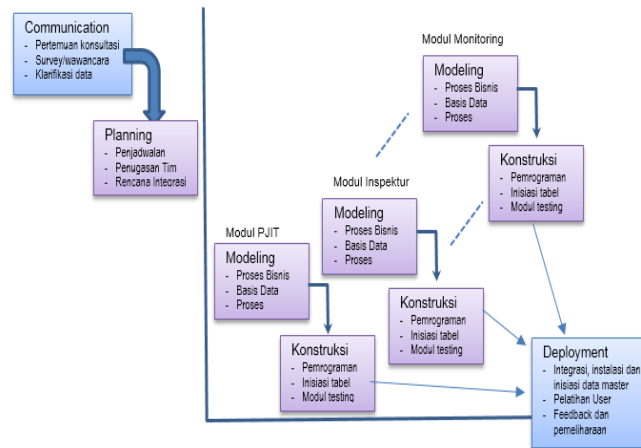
Communication
- Pertemuan konsultasi
- Survey/wawancara
- Klarifikasi data

Planning
- Penjadwalan
- Penugasan Tim
- Rencana Integrasi

Modul Monitoring

Modeling
- Proses Bisnis
- Basis Data
- Proses

Konstruksi
- Pemrograman
- Inisiasi tabel
- Modul testing

Modul Inspektur

Modeling
- Proses Bisnis
- Basis Data
- Proses

Konstruksi
- Pemrograman
- Inisiasi tabel
- Modul testing

Modul PJIT

Modeling
- Proses Bisnis
- Basis Data
- Proses

Konstruksi
- Pemrograman
- Inisiasi tabel
- Modul testing

Deployment
- Integrasi, instalasi dan inisiasi data master
- Pelatihan User
- Feedback dan pemeliharaan